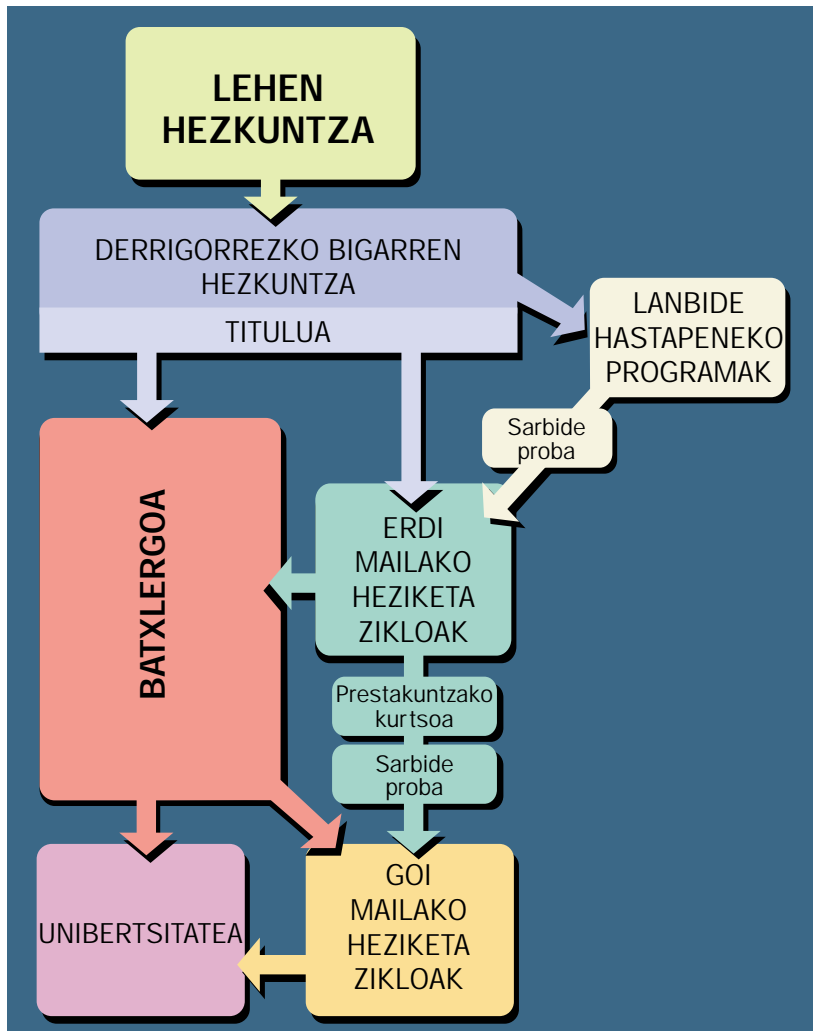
LEHEN HEZKUNTZA

DERRIGORREZKO BIGARREN HEZKUNTZA

TITULUA

LANBIDE HASTAPENEKO PROGRAMAK

Sarbide proba

BATXLERGOA

ERDI MAILAKO HEZIKETA ZIKLOAK

Prestakuntzako kurtsoa

Sarbide proba

UNIBERTSITATEA

GOI MAILAKO HEZIKETA ZIKLOAK